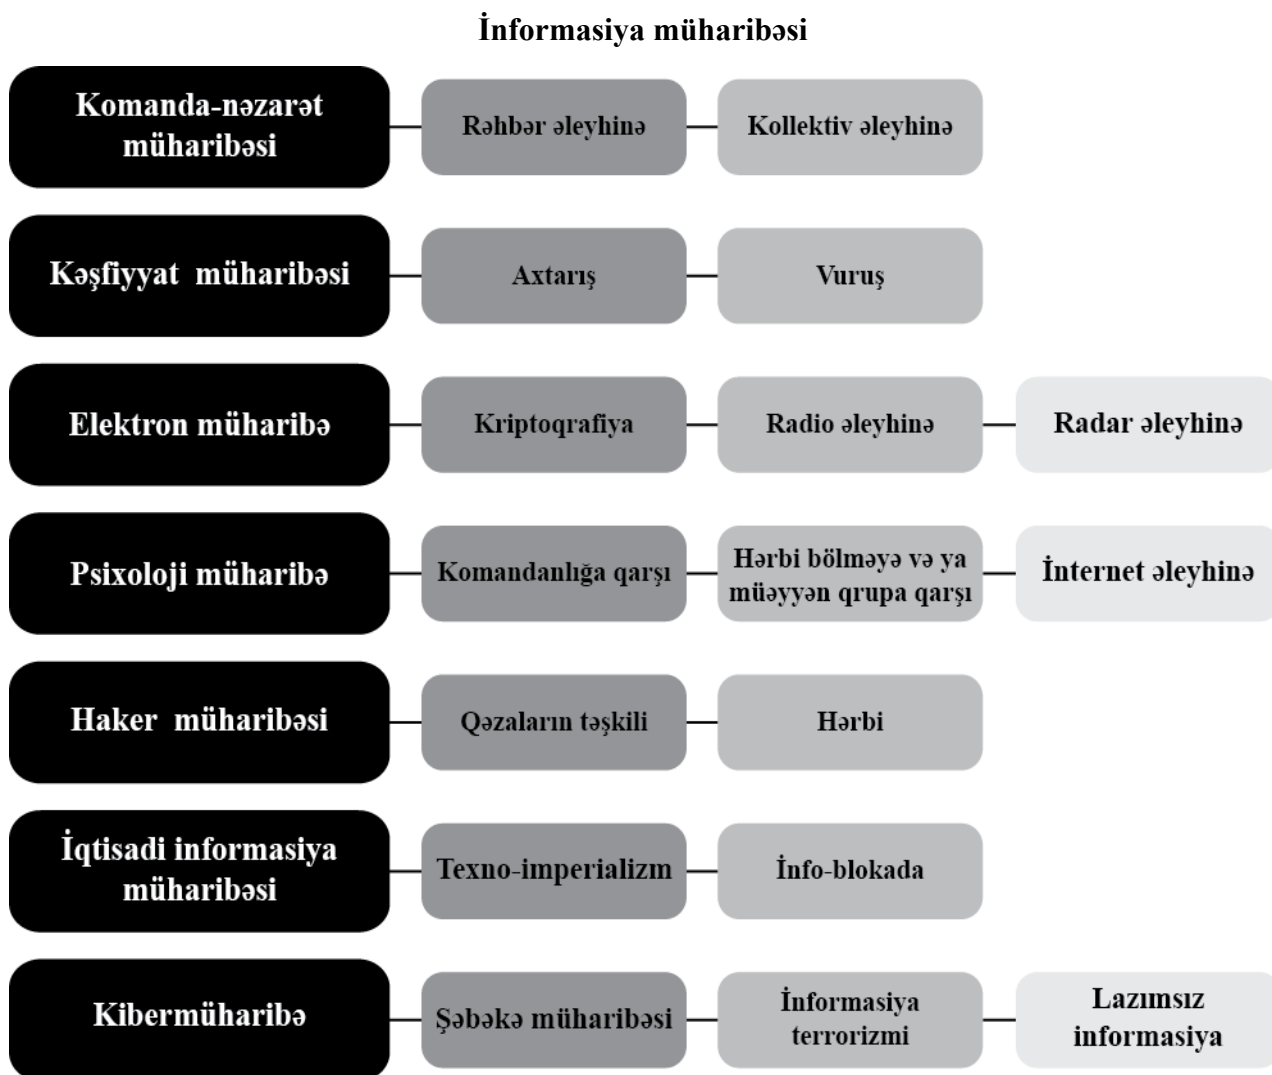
İnformasiya müharibəsi

Komanda-nəzarət müharibəsi
Rəhbər əleyhinə
Kollektiv əleyhinə

Kəşfiyyat müharibəsi
Axtarış
Vuruş

Elektron müharibə
Kriptoqrafiya
Radio əleyhinə
Radar əleyhinə

Psixoloji müharibə
Komandanlığa qarşı
Hərbi bölməyə və ya müəyyən qrupa qarşı
İnternet əleyhinə

Haker müharibəsi
Qəzaların təşkili
Hərbi

İqtisadi informasiya müharibəsi
Texno-imperializm
İnfo-blokada

Kibermüharibə
Şəbəkə müharibəsi
İnformasiya terrorizmi
Lazımsız informasiya